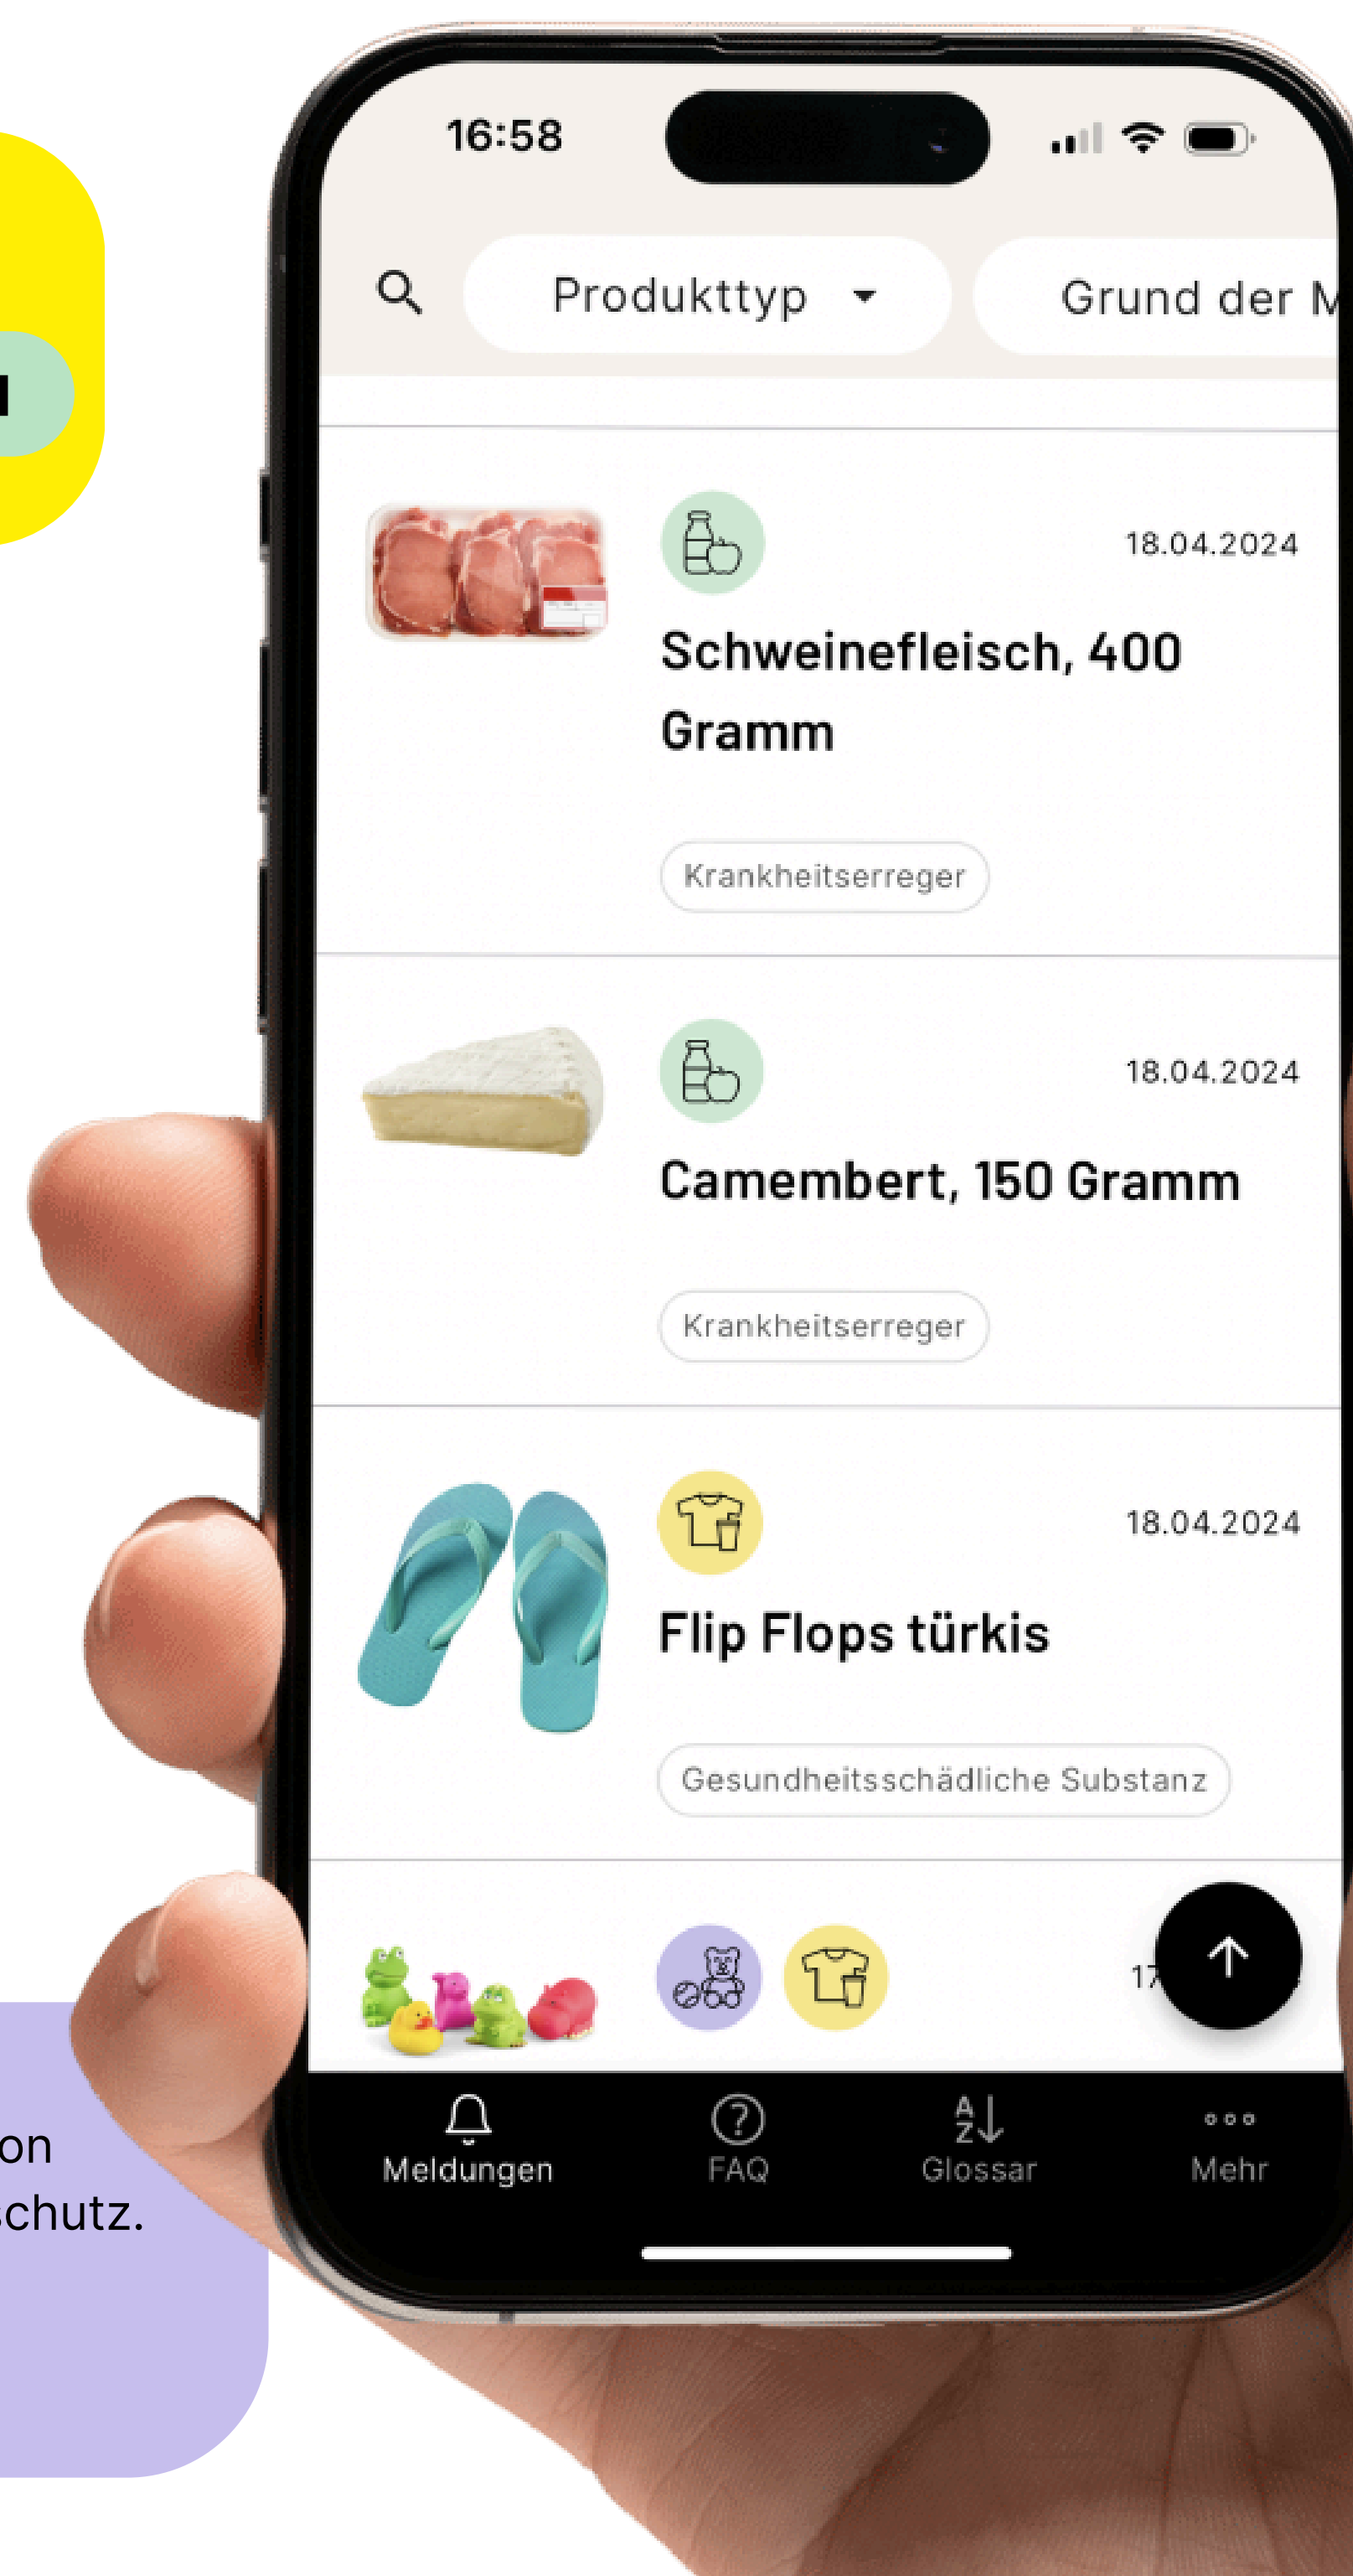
16:58

Produkttyp

Grund der M

18.04.2024

Schweinefleisch, 400 Gramm

Krankheitserreger

18.04.2024

Camembert, 150 Gramm

Krankheitserreger

18.04.2024

Flip Flops türkis

Gesundheitsschädliche Substanz

17

Meldungen FAQ Glossar Mehr

on
chutz.